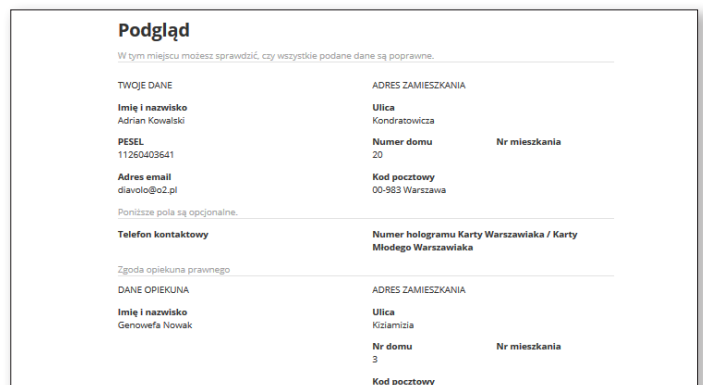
Podgląd

W tym miejscu możesz sprawdzić, czy wszystkie podane dane są poprawne.

TWOJE DANE

Imię i nazwisko
Adrian Kowalski

PESEL
11260403641

Adres email
diavolo@o2.pl

ADRES ZAMIESZKANIA

Ulica
Kondratowicza

Numer domu
20

Nr mieszkania

Kod pocztowy
00-983 Warszawa

Poniższe pola są opcjonalne.

Telefon kontaktowy

Numer hologramu Karty Warszawiaka / Karty Młodego Warszawiaka

Zgoda opiekuna prawnego

DANE OPIEKUNA

Imię i nazwisko
Genowefa Nowak

ADRES ZAMIESZKANIA

Ulica
Kiziamizia

Nr domu
3

Nr mieszkania

Kod pocztowy